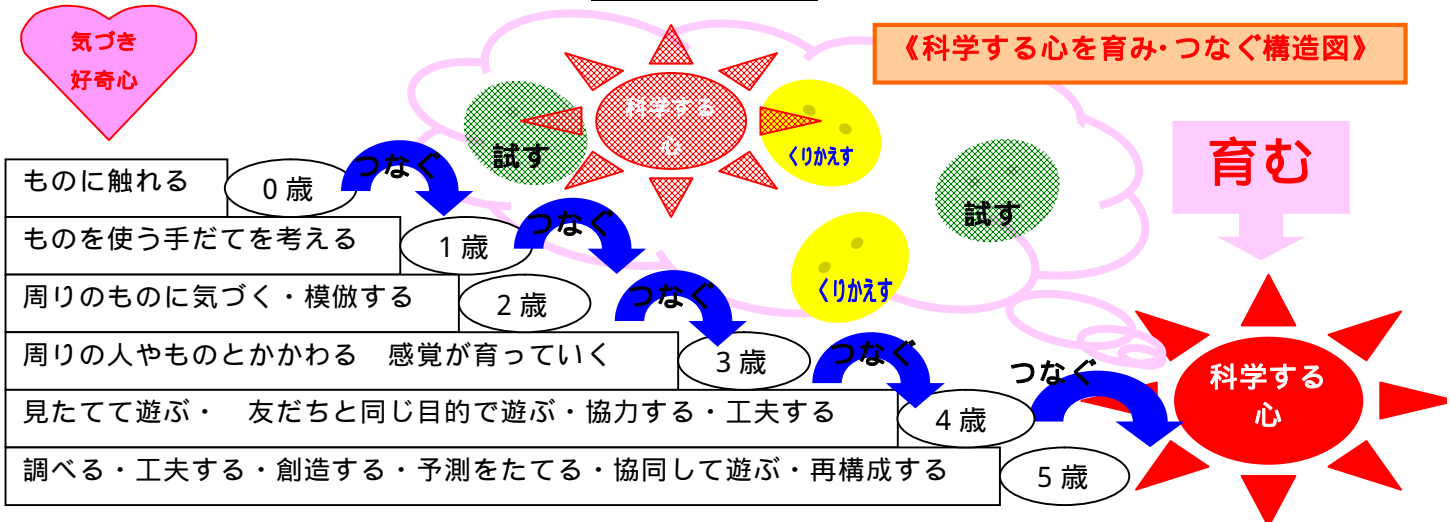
気づき
好奇心

《科学する心を育み･つなぐ構造図》

試す

科学する
心

くりかえす

試す

くりかえす

育む

ものに触れる
0 歳
つなぐ
ものを使う手だてを考える
1 歳
つなぐ
周りのものに気づく・模倣する
2 歳
つなぐ
周りの人やものとかかわる 感覚が育っていく
3 歳
つなぐ
見たてて遊ぶ・ 友だちと同じ目的で遊ぶ・協力する・工夫する
4 歳
つなぐ
調べる・工夫する・創造する・予測をたてる・協同して遊ぶ・再構成する
5 歳

科学する
心